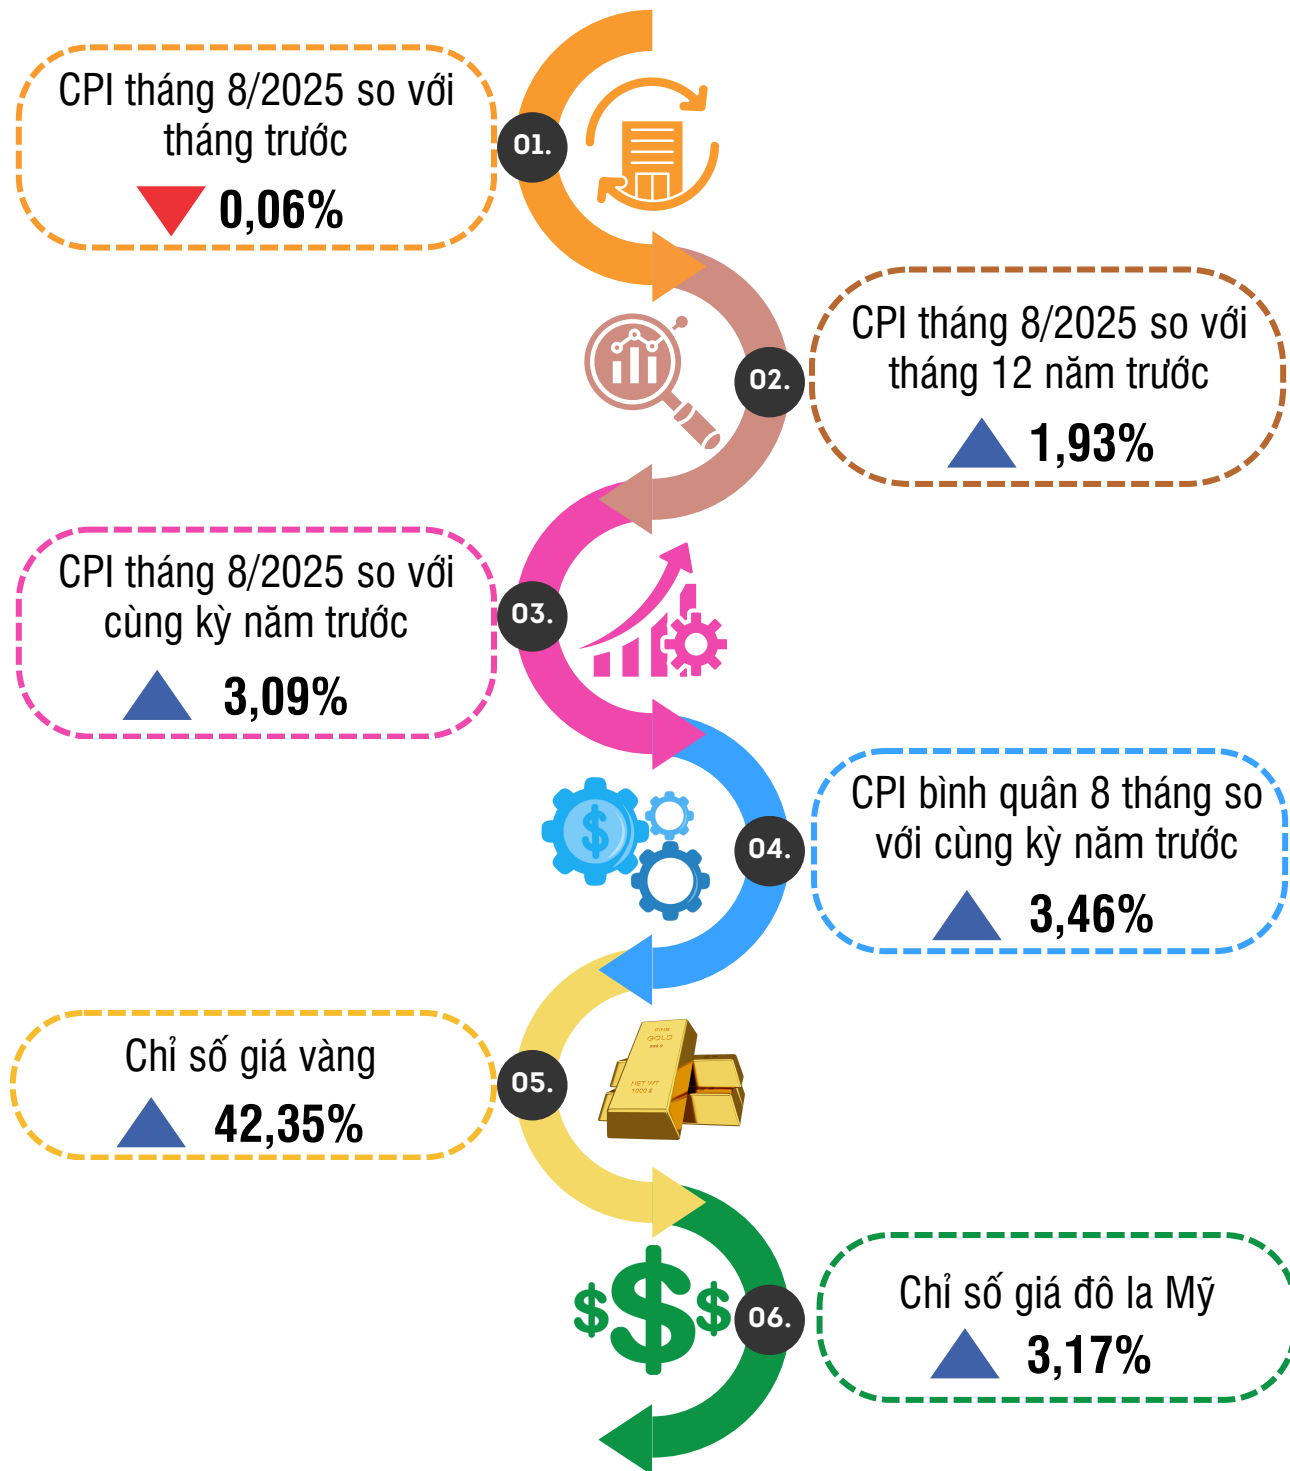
01.

CPI tháng 8/2025 so với tháng trước

0,06%

02.

CPI tháng 8/2025 so với tháng 12 năm trước

1,93%

03.

CPI tháng 8/2025 so với cùng kỳ năm trước

3,09%

04.

CPI bình quân 8 tháng so với cùng kỳ năm trước

3,46%

05.

Chỉ số giá vàng

42,35%

06.

Chỉ số giá đô la Mỹ

3,17%